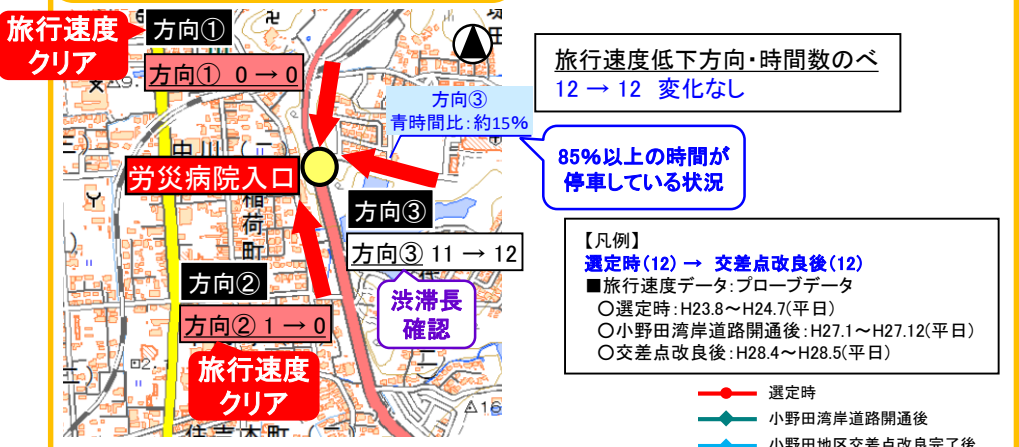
旅行速度クリア

方向①

方向① 0 → 0

方向③
青時間比:約15%

85%以上の時間が停車している状況

労災病院入口

方向③

方向③ 11 → 12

方向②

方向② 1 → 0

渋滞長確認

旅行速度クリア

旅行速度低下方向・時間数のべ
12 → 12 変化なし

【凡例】
選定時(12) → 交差点改良後(12)
■旅行速度データ:プローブデータ
○選定時:H23.8～H24.7(平日)
○小野田湾岸道路開通後:H27.1～H27.12(平日)
○交差点改良後:H28.4～H28.5(平日)

選定時
小野田湾岸道路開通後
小野田地区交差点改良完了後